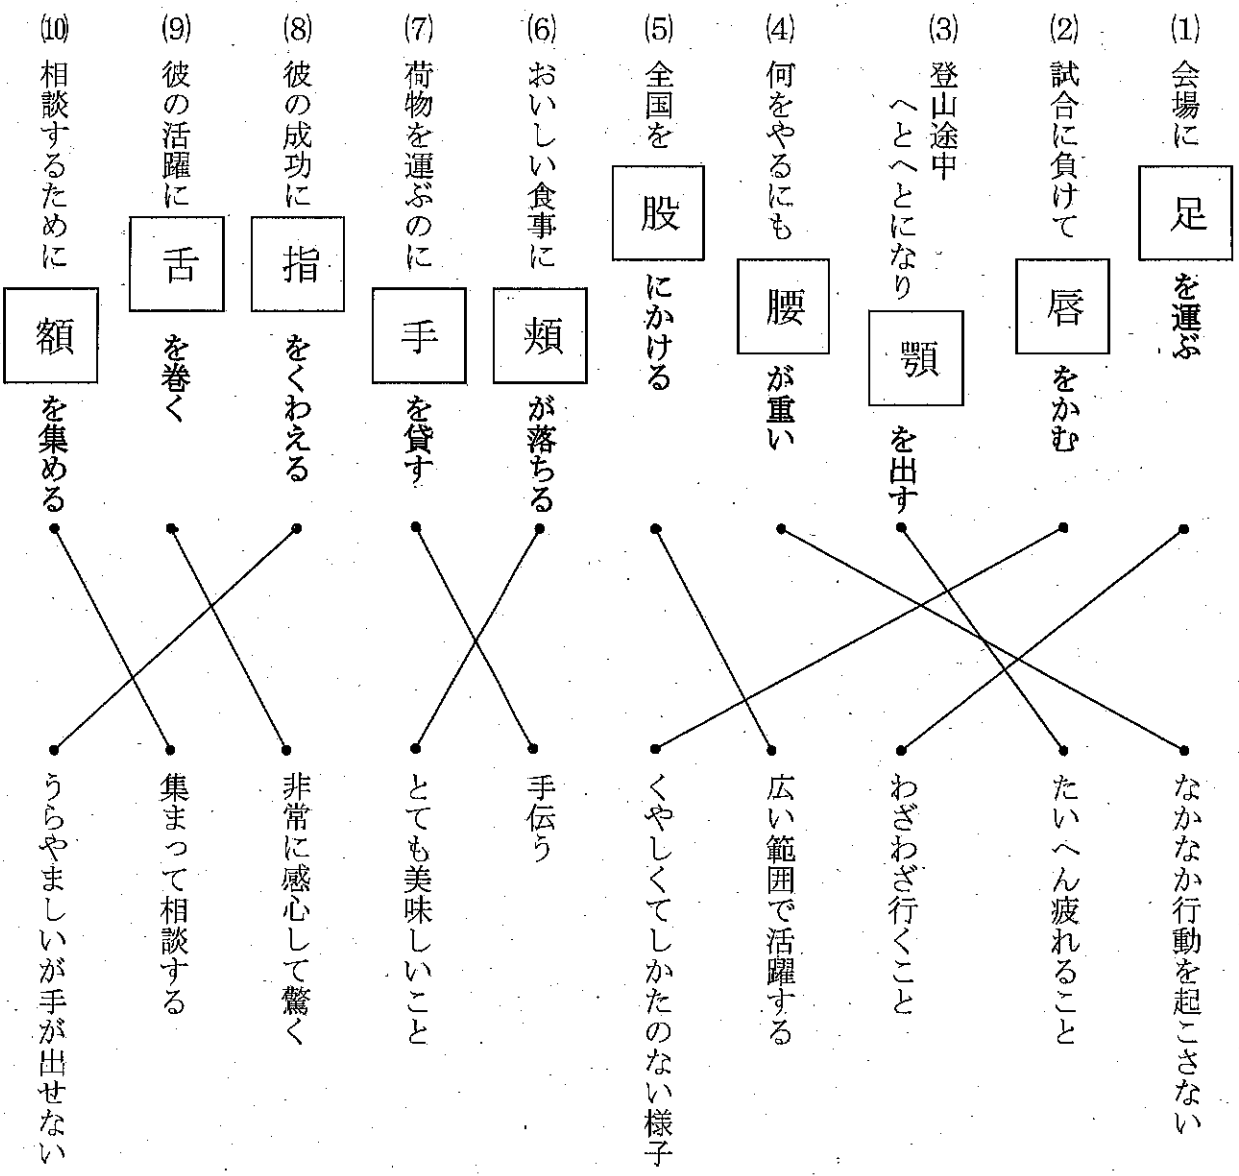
(1) 会場に 足 を運ぶ

(2) 試合に負けて 唇 をかむ

(3) 登山途中 へとへとになり 顎 を出す

(4) 何をやるにも 腰 が重い

(5) 全国を 股 にかける

(6) おいしい食事に 頬 が落ちる

(7) 荷物を運ぶのに 手 を貸す

(8) 彼の成功に 指 をくわえる

(9) 彼の活躍に 舌 を巻く

(10) 相談するために 額 を集める

なかなか行動を起こさない

たいへん疲れること

わざわざ行くこと

広い範囲で活躍する

くやしくてしかたのない様子

手伝う

とても美味しいこと

非常に感心して驚く

集まって相談する

うらやましいが手が出せない